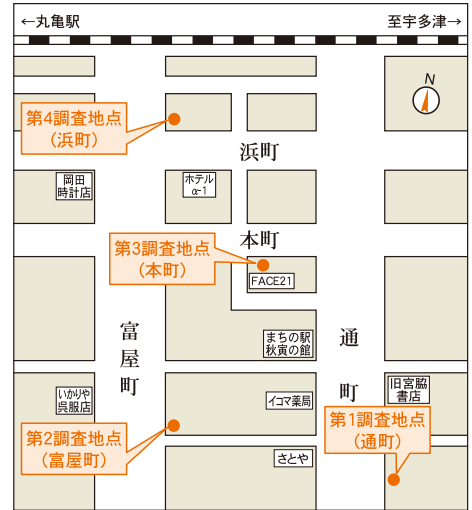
←丸亀駅

至宇多津→

N

第4調査地点
（浜町）

浜町

岡田
時計店

ホテル
α-1

第3調査地点
（本町）

本町

FACE21

富
屋
町

まちの駅
秋寅の館

通
町

いかりや
呉服店

旧宮脇
書店

イコマ薬局

第1調査地点
（通町）

第2調査地点
（富屋町）

さとや